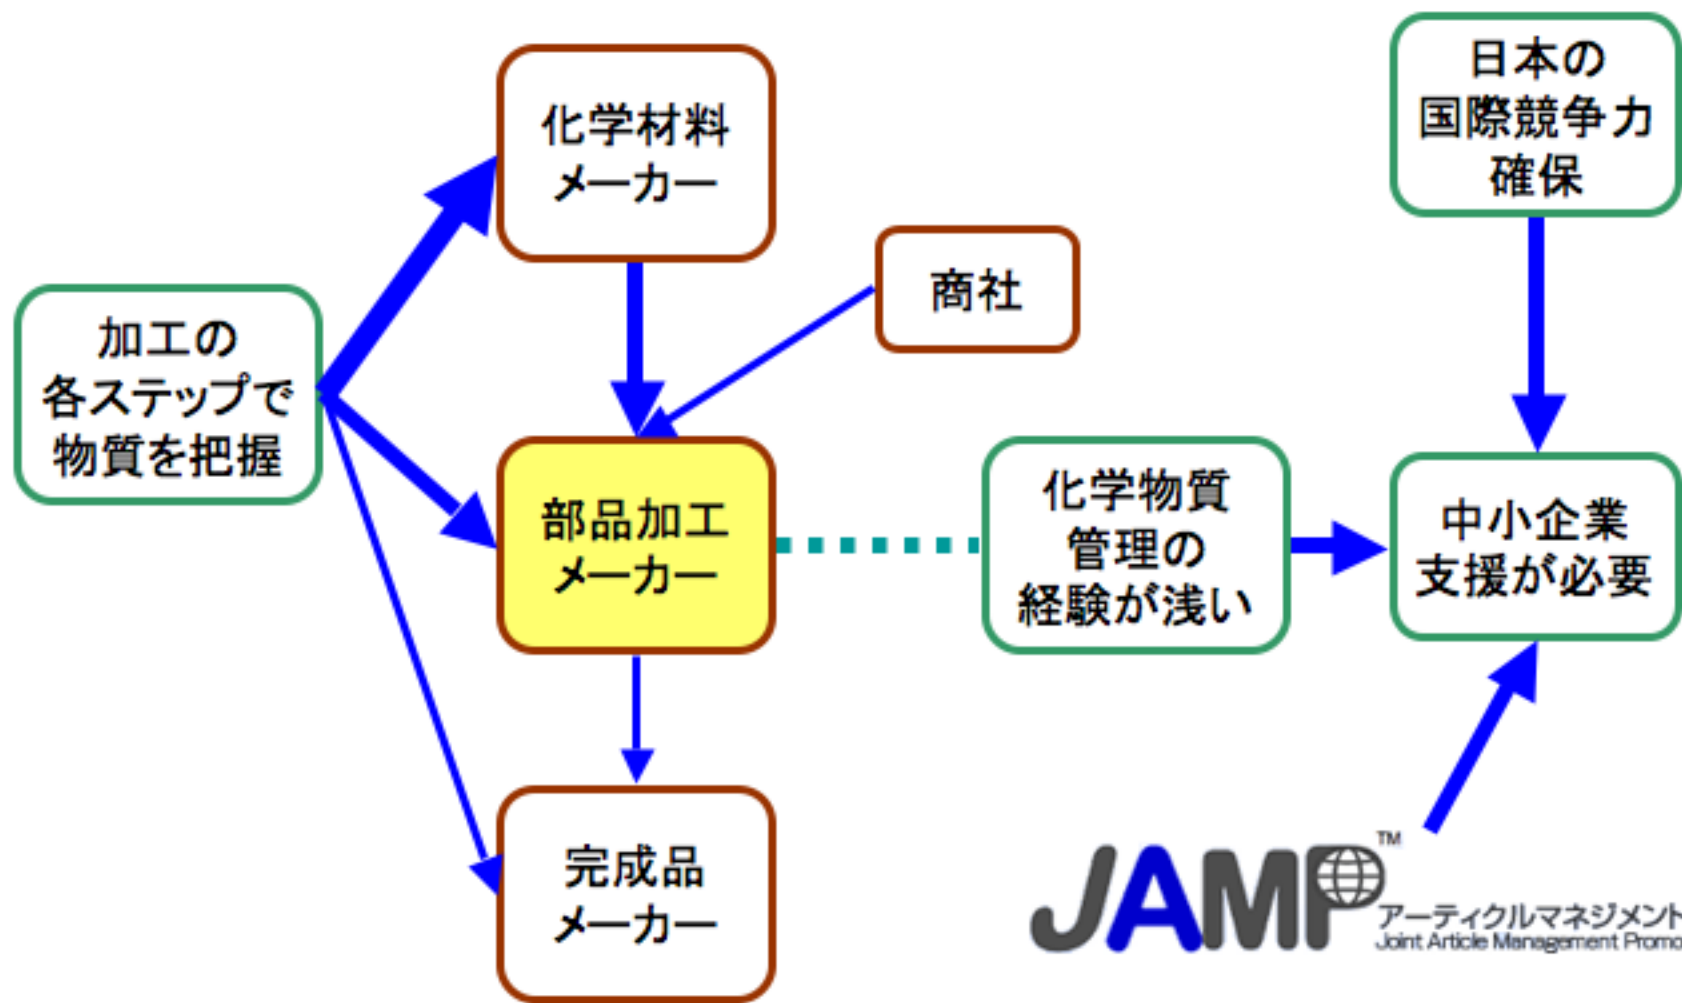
化学材料
メーカー

日本の
国際競争力
確保

商社

加工の
各ステップで
物質を把握

部品加工
メーカー

化学物質
管理の
経験が浅い

中小企業
支援が必要

完成品
メーカー

JAMP™
アーティクルマネジメント
Joint Article Management Promo